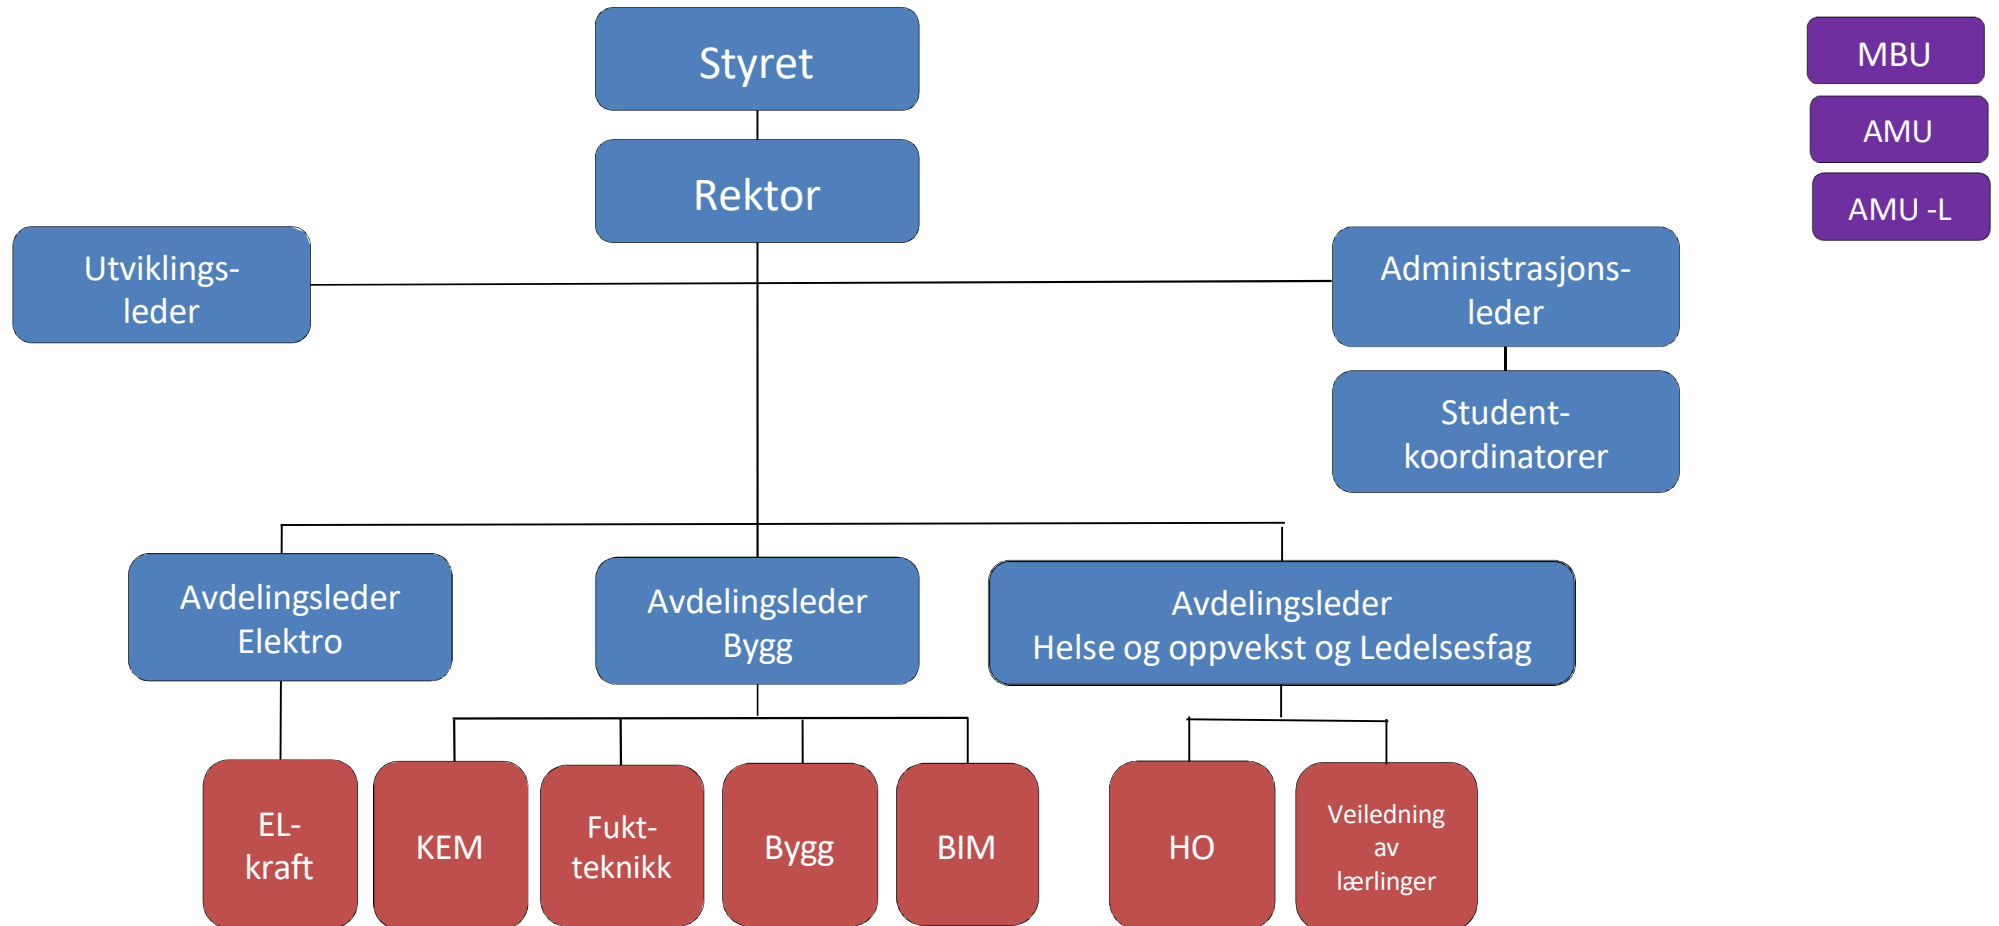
Styret

Rektor

Utviklings-leder

Administrasjons-leder

Student-koordinatorer

MBU

AMU

AMU -L

Avdelingsleder Elektro

Avdelingsleder Bygg

Avdelingsleder
Helse og oppvekst og Ledelsesfag

EL-kraft

KEM

Fukt-teknikk

Bygg

BIM

HO

Veiledning av lærlinger